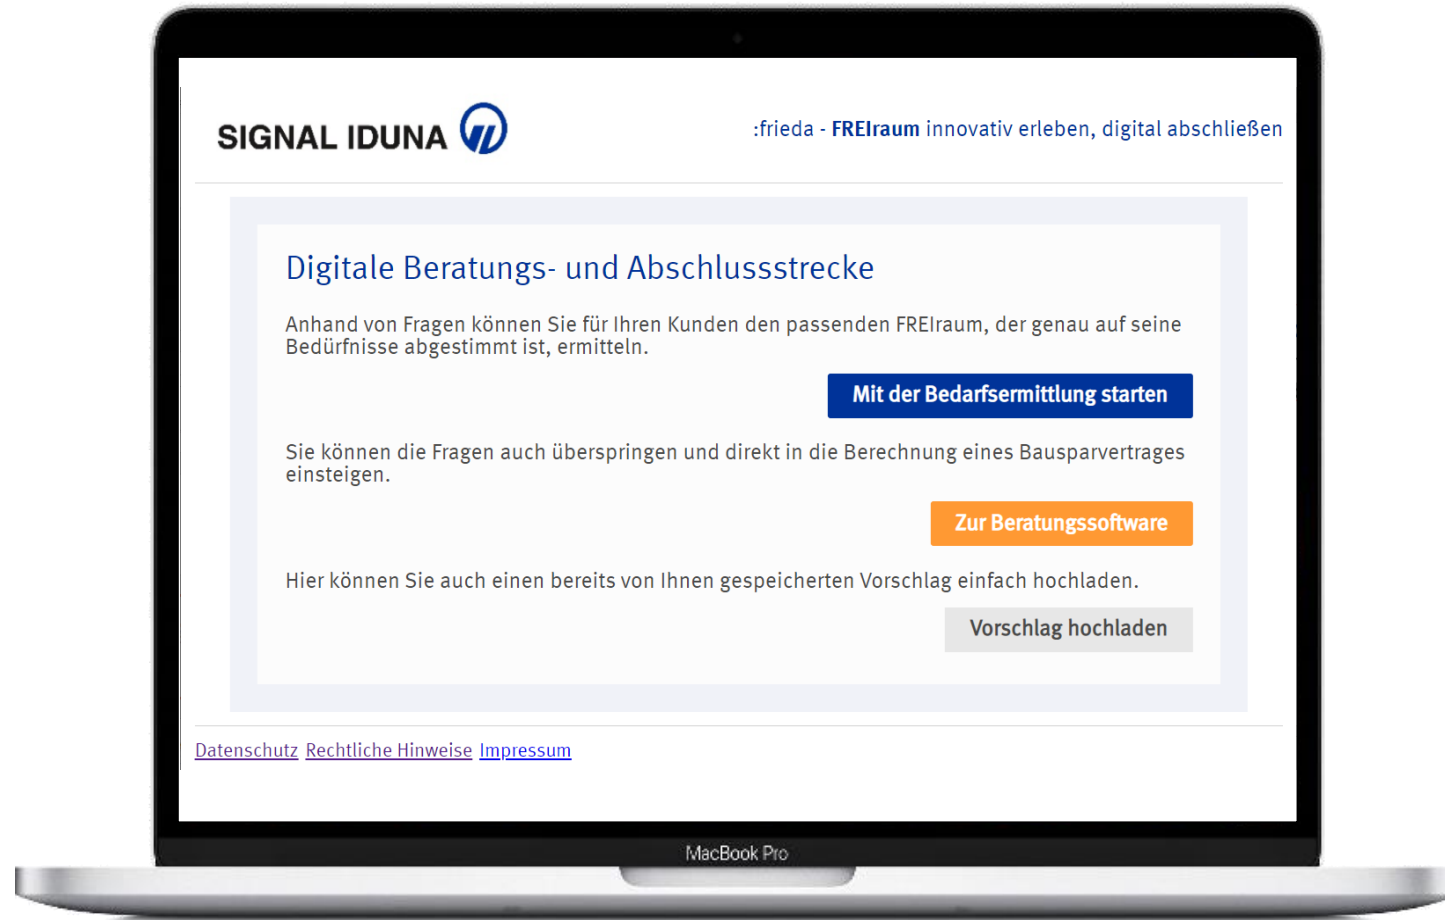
SIGNAL IDUNA

:frieda - FREIraum innovativ erleben, digital abschließen

Digitale Beratungs- und Abschlussstrecke

Anhand von Fragen können Sie für Ihren Kunden den passenden FREIraum, der genau auf seine Bedürfnisse abgestimmt ist, ermitteln.

Mit der Bedarfsermittlung starten

Sie können die Fragen auch überspringen und direkt in die Berechnung eines Bausparvertrages einsteigen.

Zur Beratungssoftware

Hier können Sie auch einen bereits von Ihnen gespeicherten Vorschlag einfach hochladen.

Vorschlag hochladen

Datenschutz Rechtliche Hinweise Impressum

MacBook Pro